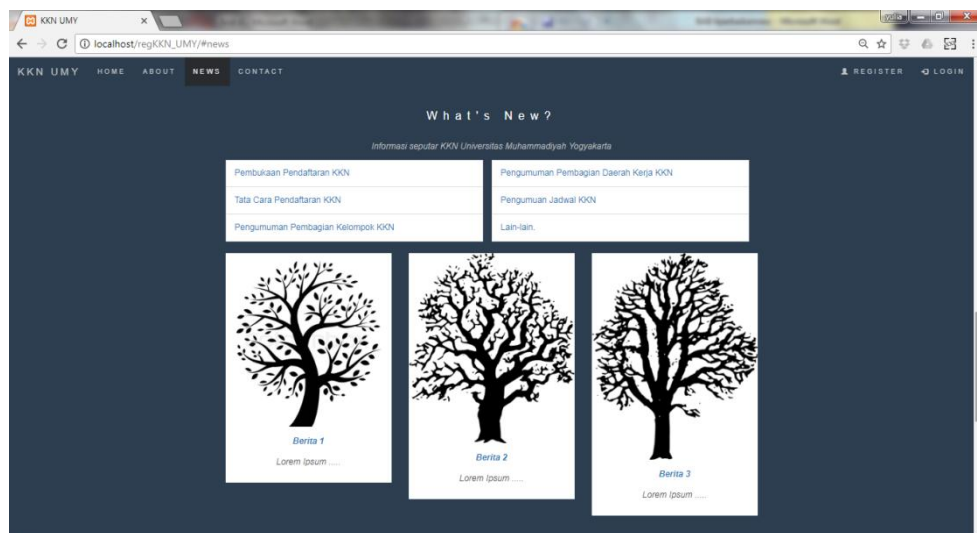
KKN UMY

localhost/regKKN_UMY/#news

KKN UMY HOME ABOUT NEWS CONTACT

REGISTER LOGIN

What's New?

Informasi seputar KKN Universitas Muhammadiyah Yogyakarta

| | |
|---|---|
| Pembukaan Pendaftaran KKN | Pengumuman Pembagian Daerah Kerja KKN |
| Tata Cara Pendaftaran KKN | Pengumuan Jadwal KKN |
| Pengumuman Pembagian Kelompok KKN | Lain-lain. |

Berita 1

Lorem Ipsum .....

Berita 2

Lorem Ipsum .....

Berita 3

Lorem Ipsum .....